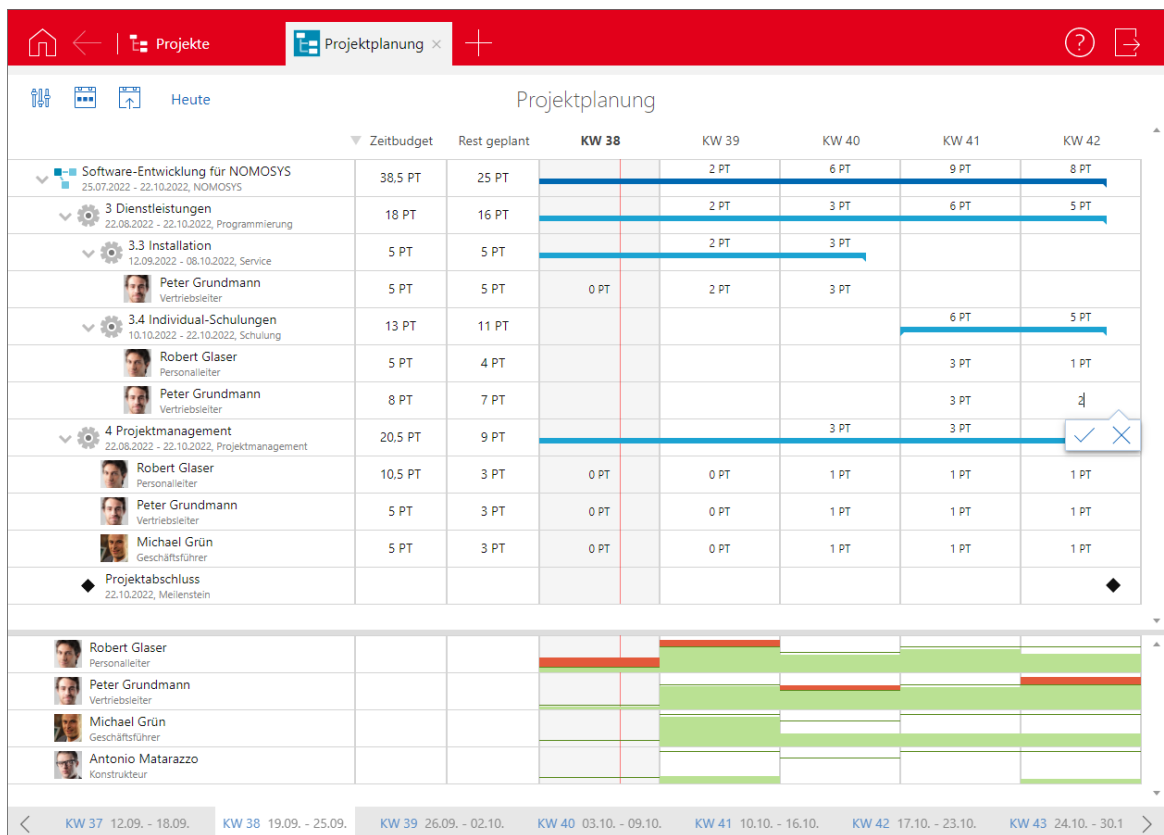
Projekte | Projektplanung ×

Heute

Projektplanung

| | Zeitbudget | Rest geplant | KW 38 | KW 39 | KW 40 | KW 41 | KW 42 |
|---|---|---|---|---|---|---|---|
| Software-Entwicklung für NOMOSYS 25.07.2022 - 22.10.2022, NOMOSYS | 38,5 PT | 25 PT | | 2 PT | 6 PT | 9 PT | 8 PT |
| 3 Dienstleistungen 22.08.2022 - 22.10.2022, Programmierung | 18 PT | 16 PT | | 2 PT | 3 PT | 6 PT | 5 PT |
| 3.3 Installation 12.09.2022 - 08.10.2022, Service | 5 PT | 5 PT | | 2 PT | 3 PT | | |
| Peter Grundmann Vertriebsleiter | 5 PT | 5 PT | 0 PT | 2 PT | 3 PT | | |
| 3.4 Individual-Schulungen 10.10.2022 - 22.10.2022, Schulung | 13 PT | 11 PT | | | | 6 PT | 5 PT |
| Robert Glaser Personalleiter | 5 PT | 4 PT | | | | 3 PT | 1 PT |
| Peter Grundmann Vertriebsleiter | 8 PT | 7 PT | | | | 3 PT | 2 |
| 4 Projektmanagement 22.08.2022 - 22.10.2022, Projektmanagement | 20,5 PT | 9 PT | | | 3 PT | 3 PT | |
| Robert Glaser Personalleiter | 10,5 PT | 3 PT | 0 PT | 0 PT | 1 PT | 1 PT | 1 PT |
| Peter Grundmann Vertriebsleiter | 5 PT | 3 PT | 0 PT | 0 PT | 1 PT | 1 PT | 1 PT |
| Michael Grün Geschäftsführer | 5 PT | 3 PT | 0 PT | 0 PT | 1 PT | 1 PT | 1 PT |
| Projektabschluss 22.10.2022, Meilenstein | | | | | | | |

Robert Glaser
Personalleiter
Peter Grundmann
Vertriebsleiter
Michael Grün
Geschäftsführer
Antonio Matarazzo
Konstrukteur

KW 37 12.09. - 18.09. | KW 38 19.09. - 25.09. | KW 39 26.09. - 02.10. | KW 40 03.10. - 09.10. | KW 41 10.10. - 16.10. | KW 42 17.10. - 23.10. | KW 43 24.10. - 30.1